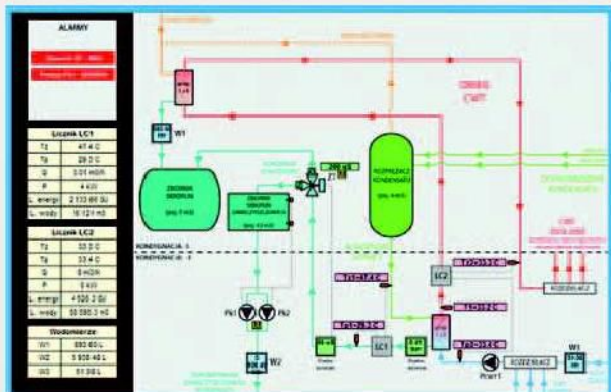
ALARMY

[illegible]

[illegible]

Licznik LC1

| Tz | 47.4 C |
|---|---|
| Tp | 29.0 C |
| Q | 0.01 m3/h |
| P | 4 kW |
| L. energii | 2 133 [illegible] GJ |
| L. wody | 16 121 m3 |

Licznik LC2

| Tz | 33.0 C |
|---|---|
| Tp | 33.4 C |
| Q | 0 m3/h |
| P | 0 kW |
| L. energii | 4 520.2 GJ |
| L. wody | 50 080.3 m3 |

Wodomierze

| W1 | 980.60 L |
|---|---|
| W2 | 5 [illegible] L |
| W3 | 51.0 L |

W1

ZBIORNIK SKROPLIN

ZBIORNIK SKROPLIN

ROZPRĘŻACZ KONDENSATU

LC2

LC1

PK1

PK2

W2

W3

KONDYGNACJA -1

KONDYGNACJA -2

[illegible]